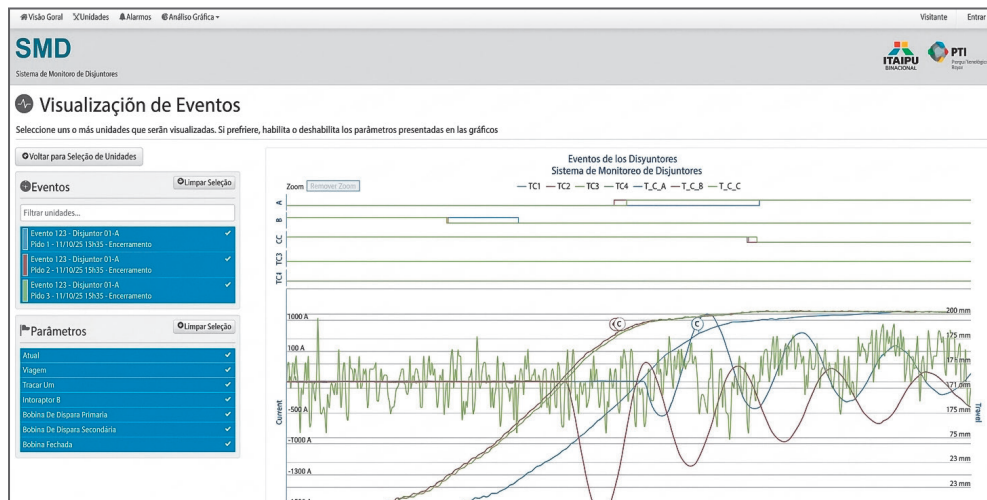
Visão Goral Unidades Alarmos Análise Gráfica

Visitante Entrar

SMD

Sistema de Monitoro de Disjuntores

ITAIPU BINACIONAL PTI Parque Tecnológico Itaipu

Visualización de Eventos

Seleccione uns o más unidades que serán visualizadas. Si prefriere, habilita o deshabilita los parámetros presentadas en las gráficos

Voltar para Seleção de Unidades

Eventos

Limpar Seleção

Filtrar unidades...

Evento 123 - Disjuntor 01-A
Pido 1 - 11/10/25 15h35 - Encerramento

Evento 123 - Disjuntor 01-A
Pido 2 - 11/10/25 15h35 - Encerramento

Evento 123 - Disjuntor 01-A
Pido 3 - 11/10/25 15h35 - Encerramento

Parâmetros

Limpar Seleção

Atual
Viagem
Tracar Um
Intoraptor B
Bobina De Dispara Primaria
Bobina De Dispara Secondária
Bobina Fechada

Eventos de los Disyuntores
Sistema de Monitoreo de Disjuntores

Zoom Remover Zoom

— TC1 — TC2 — TC3 — TC4 — T_C_A — T_C_B — T_C_C

A
B
CC
TC3
TC4

C C C

1000 A
100 A
-500 A
-1000 A
-1300 A

Current

200 mm
175 mm
175 mm
171 mm
175 mm
75 mm
23 mm
23 mm

Travel